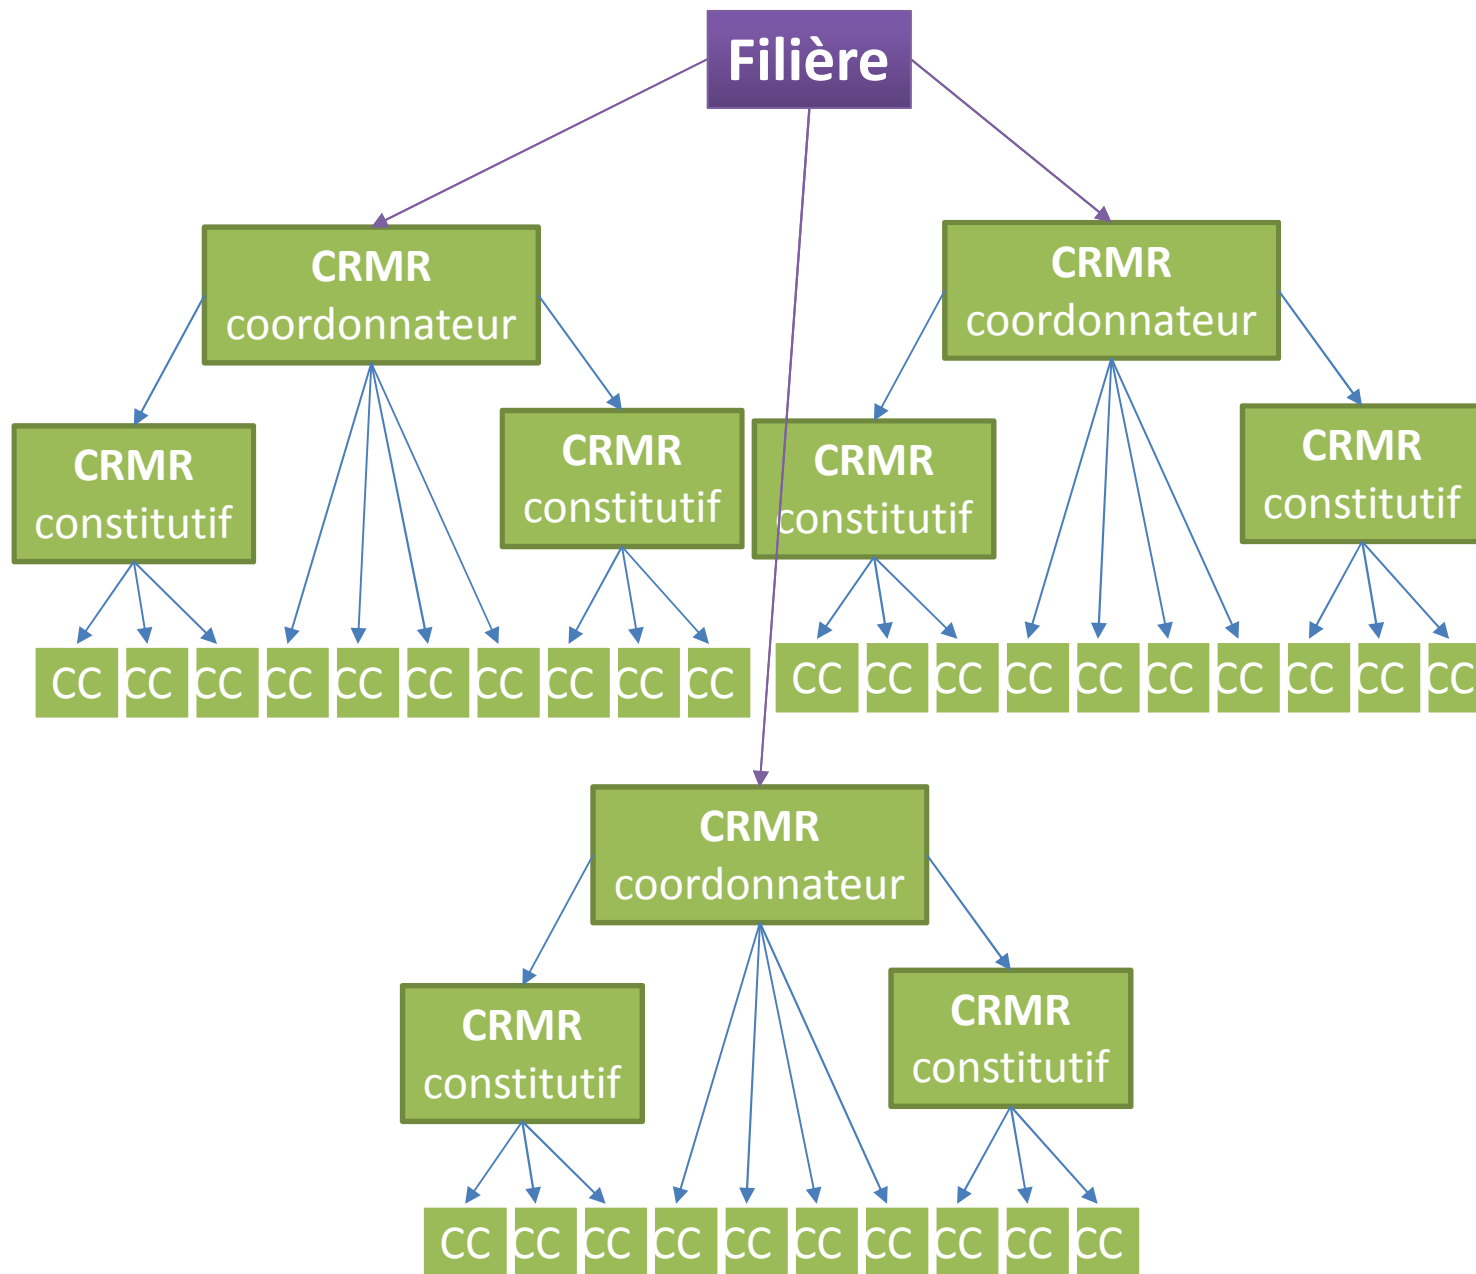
Filière

CRMR coordonnateur

CRMR coordonnateur

CRMR constitutif

CRMR constitutif

CRMR constitutif

CRMR constitutif

CC CC CC CC CC CC CC CC CC CC

CC CC CC CC CC CC CC CC CC CC

CRMR coordonnateur

CRMR constitutif

CRMR constitutif

CC CC CC CC CC CC CC CC CC CC